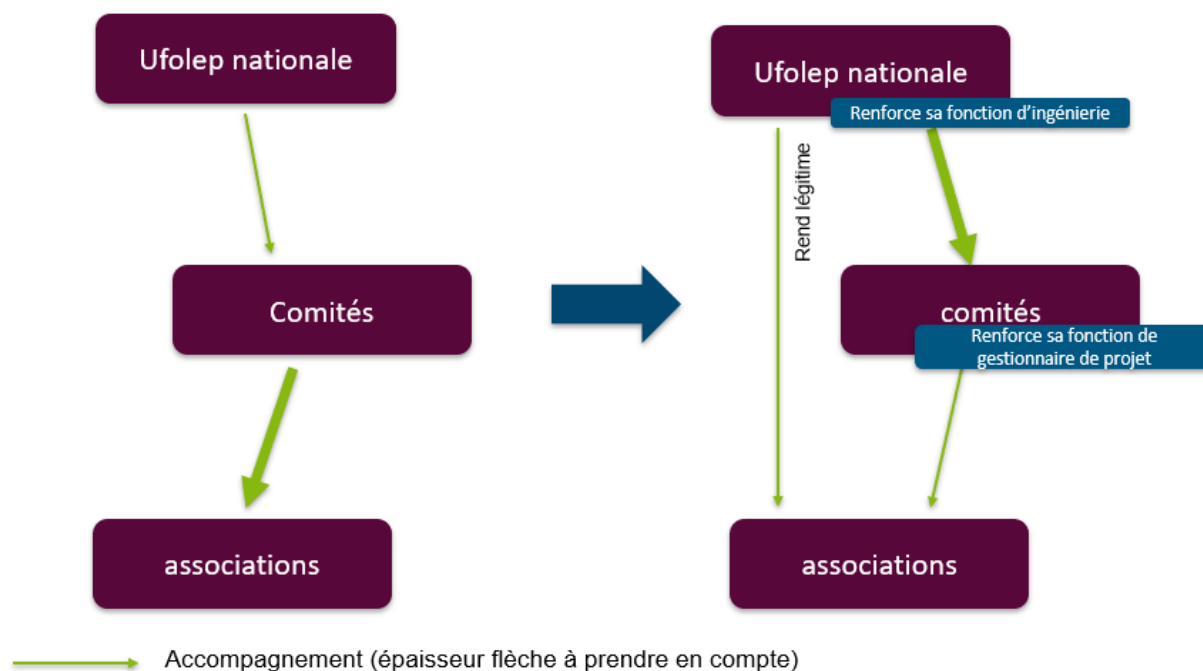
Ufolep nationale

Comités

associations

Ufolep nationale

Renforce sa fonction d'ingénierie

Rend légitime

comités

Renforce sa fonction de gestionnaire de projet

associations

Accompagnement (épaisseur flèche à prendre en compte)